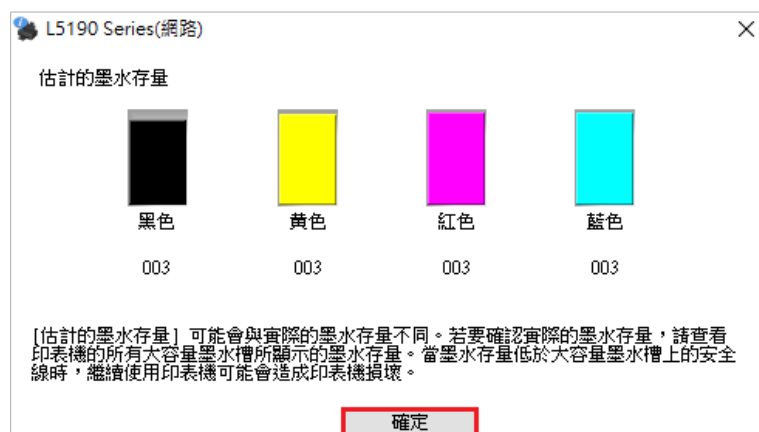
L5190 Series(網路)

×

估計的墨水存量

| 黑色 | 黃色 | 紅色 | 藍色 |
|---|---|---|---|
| 003 | 003 | 003 | 003 |

[估計的墨水存量] 可能會與實際的墨水存量不同。若要確認實際的墨水存量，請查看印表機的所有大容量墨水槽所顯示的墨水存量。當墨水存量低於大容量墨水槽上的安全線時，繼續使用印表機可能會造成印表機損壞。

確定